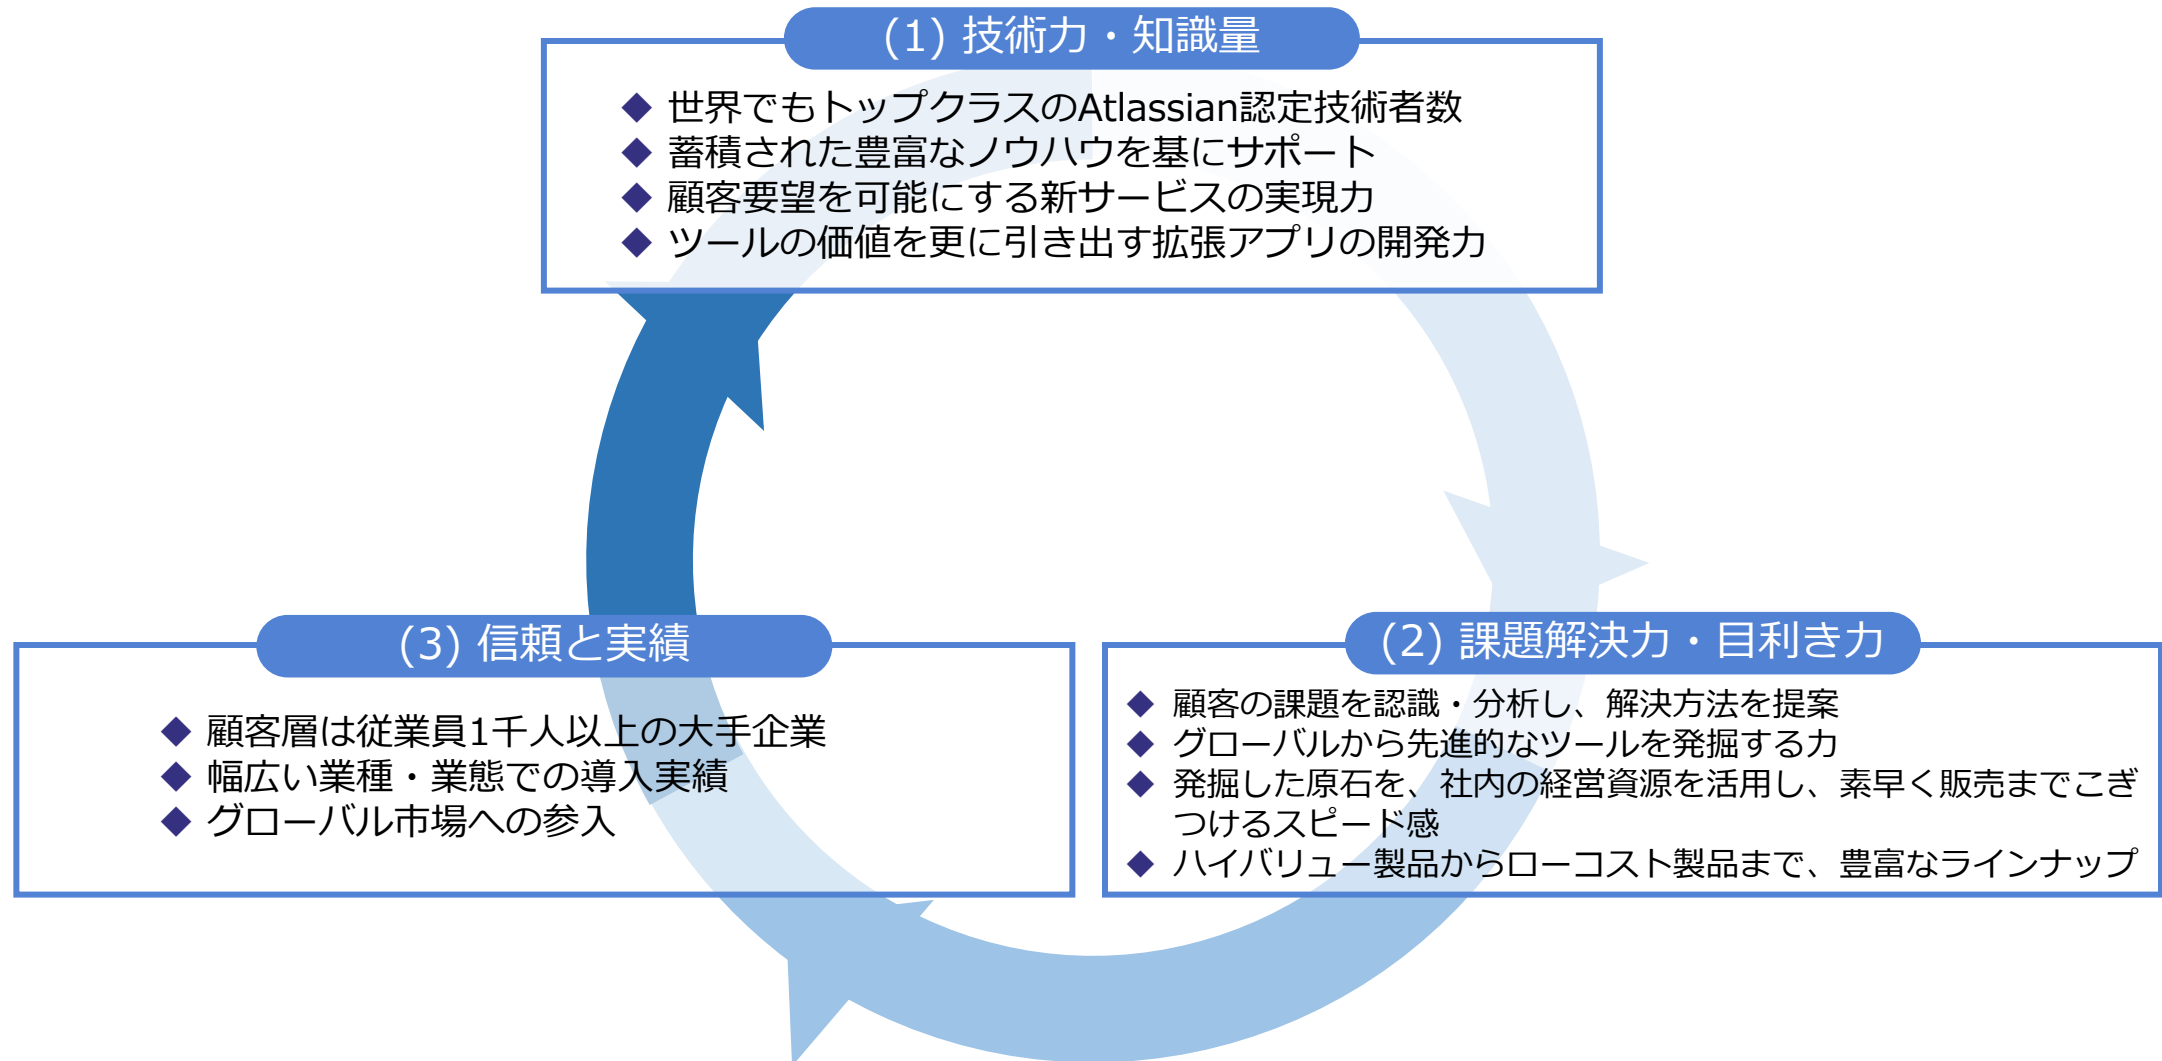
(1) 技術力・知識量

◆ 世界でもトップクラスのAtlassian認定技術者数
◆ 蓄積された豊富なノウハウを基にサポート
◆ 顧客要望を可能にする新サービスの実現力
◆ ツールの価値を更に引き出す拡張アプリの開発力

(3) 信頼と実績

◆ 顧客層は従業員1千人以上の大手企業
◆ 幅広い業種・業態での導入実績
◆ グローバル市場への参入

(2) 課題解決力・目利き力

◆ 顧客の課題を認識・分析し、解決方法を提案
◆ グローバルから先進的なツールを発掘する力
◆ 発掘した原石を、社内の経営資源を活用し、素早く販売までこぎつけるスピード感
◆ ハイバリュー製品からローコスト製品まで、豊富なラインナップ